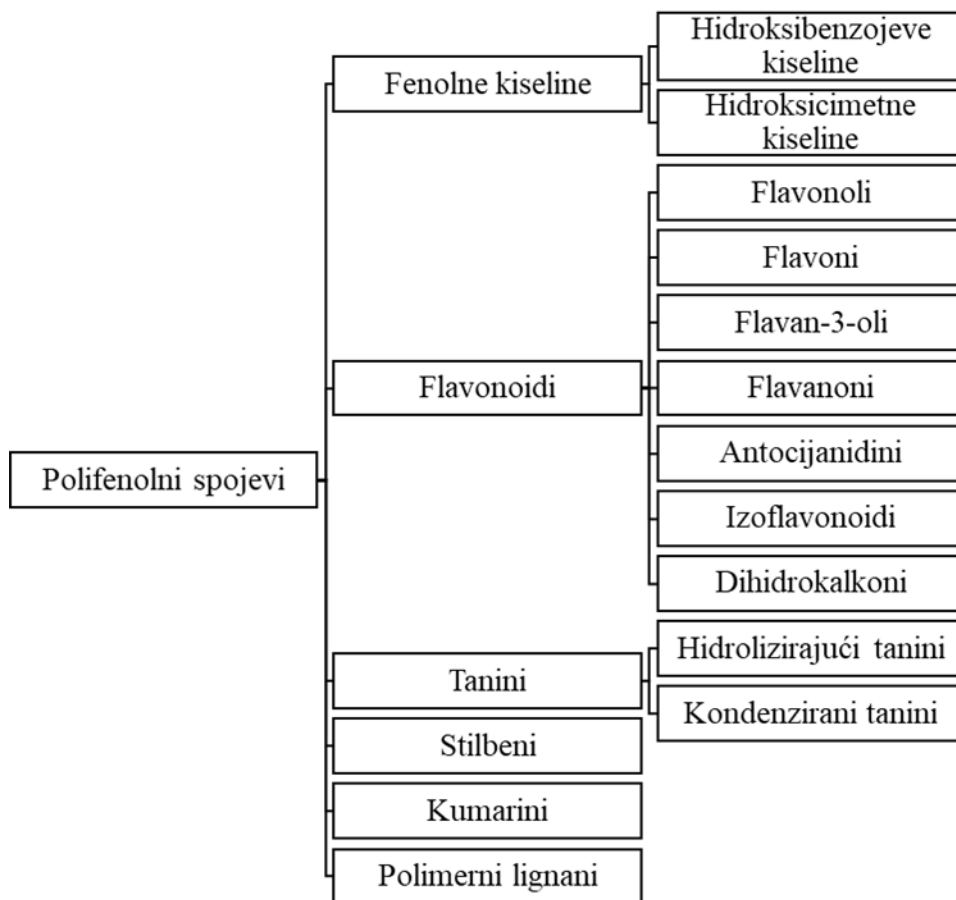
Polifenolni spojevi

Fenolne kiseline

Hidroksibenzojeve kiseline

Hidroksicimetne kiseline

Flavonoidi

Flavonoli

Flavoni

Flavan-3-oli

Flavanoni

Antocijanidini

Izoflavonoidi

Dihidrokalkoni

Tanini

Hidrolizirajući tanini

Kondenzirani tanini

Stilbeni

Kumarini

Polimerni lignani